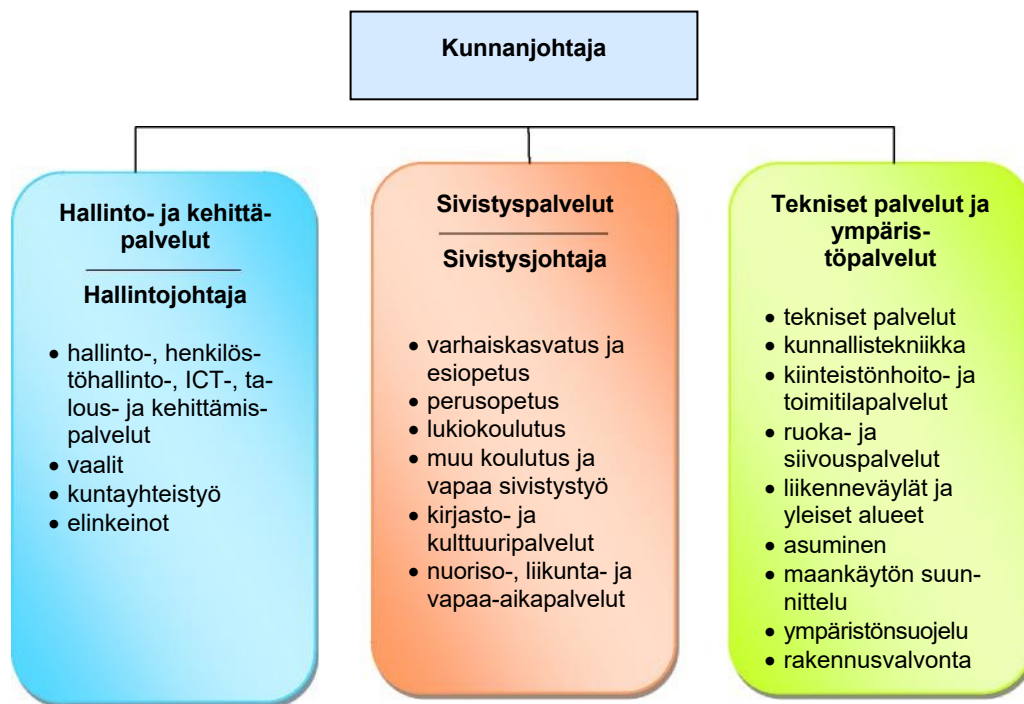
Kunnanjohtaja

Hallinto- ja kehittäpalvelut

Hallintojohtaja

- hallinto-, henkilöstöhallinto-, ICT-, talous- ja kehittämispalvelut
- vaalit
- kuntayhteistyö
- elinkeinot

Sivistyspalvelut

Sivistysjohtaja

- varhaiskasvatus ja esiopetus
- perusopetus
- lukiokoulutus
- muu koulutus ja vapaa sivistystyö
- kirjasto- ja kulttuuripalvelut
- nuoriso-, liikunta- ja vapaa-aikapalvelut

Tekniset palvelut ja ympäristöpalvelut

- tekniset palvelut
- kunnallistekniikka
- kiinteistönhoito- ja toimitilapalvelut
- ruoka- ja siivouspalvelut
- liikenneväylät ja yleiset alueet
- asuminen
- maankäytön suunnittelu
- ympäristönsuojelu
- rakennusvalvonta